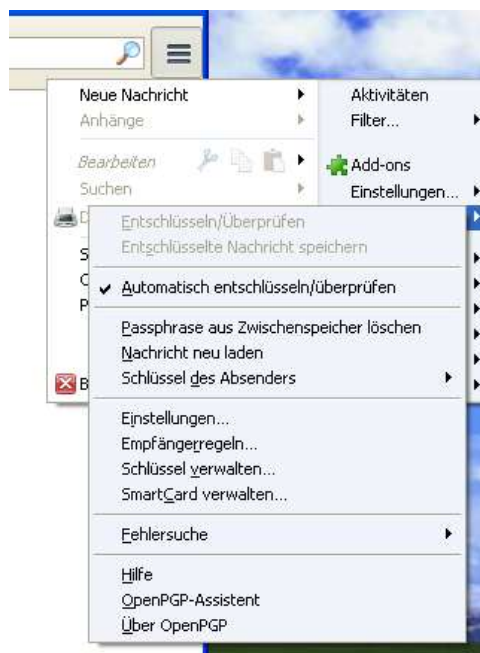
Neue Nachricht
Anhänge

Bearbeiten
Suchen

D
S
C
P

B

Aktivitäten
Filter...

Add-ons
Einstellungen...

Entschlüsseln/Überprüfen
Entschlüsselte Nachricht speichern

✔ Automatisch entschlüsseln/überprüfen

Passphrase aus Zwischenspeicher löschen
Nachricht neu laden
Schlüssel des Absenders

Einstellungen...
Empfängerregeln...
Schlüssel verwalten...
SmartCard verwalten...

Fehlersuche

Hilfe
OpenPGP-Assistent
Über OpenPGP